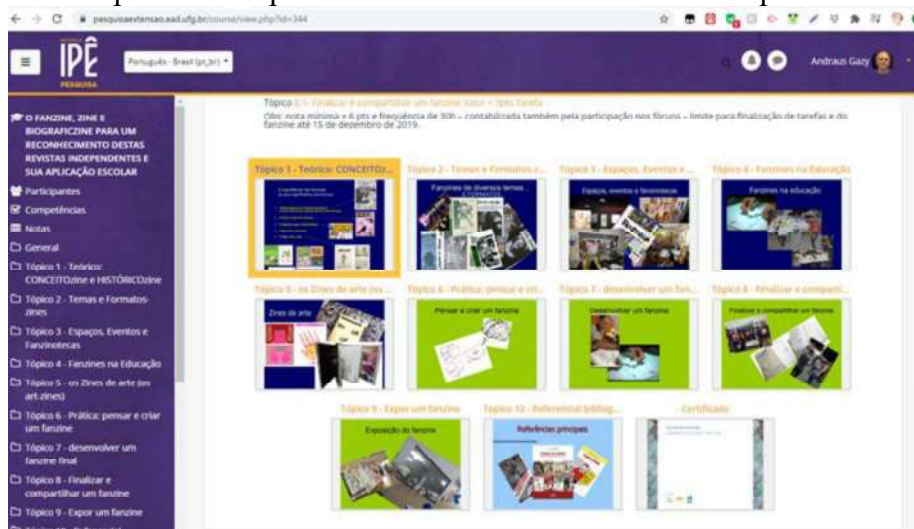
pesquisaextensao.ead.ufg.br/course/view.php?id=344

IPÊ
PESQUISA

Português - Brasil (pt_br)

Andraus Gazy

O FANZINE, ZINE E BIOGRAFICZINE PARA UM RECONHECIMENTO DESTAS REVISTAS INDEPENDENTES E SUA APLICAÇÃO ESCOLAR

Participantes
Competências
Notas
General
Tópico 1 - Teórico: CONCEITOzine e HISTÓRICOzine
Tópico 2 - Temas e Formatos-zines
Tópico 3 - Espaços, Eventos e Fanzinotecas
Tópico 4 - Fanzines na Educação
Tópico 5 - os Zines de arte (os art-zines)
Tópico 6 - Prática: pensar e criar um fanzine
Tópico 7 - desenvolver um fanzine final
Tópico 8 - Finalizar e compartilhar um fanzine
Tópico 9 - Expor um fanzine

Tópico 8.1: Finalizar e compartilhar um fanzine Valor - 3pts Tarefa
Obs: nota mínima = 6 pts e frequência de 30h - contabilizada também pela participação nos fóruns - limite para finalização de tarefas e do fanzine até 15 de dezembro de 2019.

Tópico 1 - Teórico: CONCEITOz...
Tópico 2 - Temas e Formatos-z...
Fanzines de diversos temas e formatos
Tópico 3 - Espaços, Eventos e ...
Espaços, eventos e fanzinotecas
Tópico 4 - Fanzines na Educação
Fanzines na educação
Tópico 5 - os Zines de arte (os ...
Zines de arte
Tópico 6 - Prática: pensar e cri...
Pensar e criar um fanzine
Tópico 7 - desenvolver um fan...
Desenvolver um fanzine
Tópico 8 - Finalizar e comparti...
Finalizar e compartilhar um fanzine
Tópico 9 - Expor um fanzine
Exposição do fanzine
Tópico 10 - Referencial bibliog...
Referências principais
Certificado